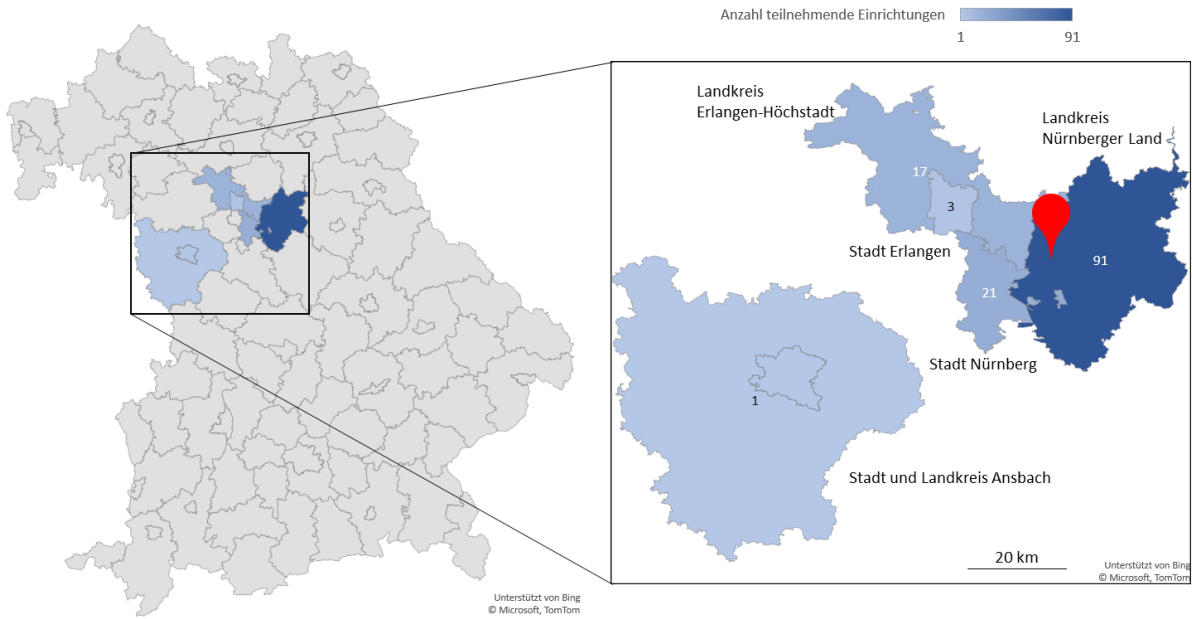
Anzahl teilnehmende Einrichtungen
1
91

Landkreis Erlangen-Höchstadt

Landkreis Nürnberger Land

17

3

Stadt Erlangen

91

21

Stadt Nürnberg

1

Stadt und Landkreis Ansbach

20 km

Unterstützt von Bing
© Microsoft, TomTom

Unterstützt von Bing
© Microsoft, TomTom